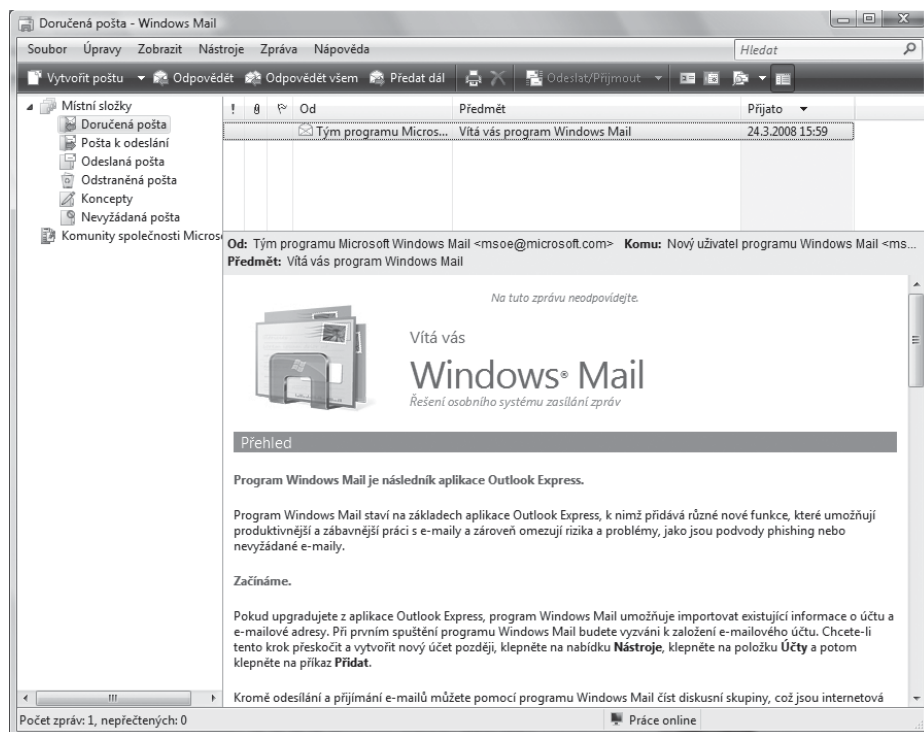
Doručená pošta - Windows Mail

Soubor Úpravy Zobrazit Nástroje Zpráva Nápověda

Hledat

Vytvořit poštu Odpovědět Odpovědět všem Předat dál Odeslat/Přijmout

Místní složky
Doručená pošta
Pošta k odeslání
Odeslaná pošta
Odstraněná pošta
Koncepty
Nevyžádaná pošta
Komunity společnosti Micros

! Od Předmět Přijato
Tým programu Micros... Vítá vás program Windows Mail 24.3.2008 15:59

Od: Tým programu Microsoft Windows Mail <msoe@microsoft.com> Komu: Nový uživatel programu Windows Mail <ms...
Předmět: Vítá vás program Windows Mail

Na tuto zprávu neodpovídejte.

Vítá vás
Windows® Mail
Řešení osobního systému zasílání zpráv

Přehled

Program Windows Mail je následník aplikace Outlook Express.

Program Windows Mail staví na základech aplikace Outlook Express, k nimž přidává různé nové funkce, které umožňují produktivnější a zábavnější práci s e-maily a zároveň omezují rizika a problémy, jako jsou podvody phishing nebo nevyžádané e-maily.

Začínáme.

Pokud upgradujete z aplikace Outlook Express, program Windows Mail umožňuje importovat existující informace o účtu a e-mailové adresy. Při prvním spuštění programu Windows Mail budete vyzváni k založení e-mailového účtu. Chcete-li tento krok přeskočit a vytvořit nový účet později, klepněte na nabídku Nástroje, klepněte na položku Účty a potom klepněte na příkaz Přidat.

Kromě odesílání a přijímání e-mailů můžete pomocí programu Windows Mail číst diskusní skupiny, což jsou internetová

Počet zpráv: 1, nepřečtených: 0
Práce online